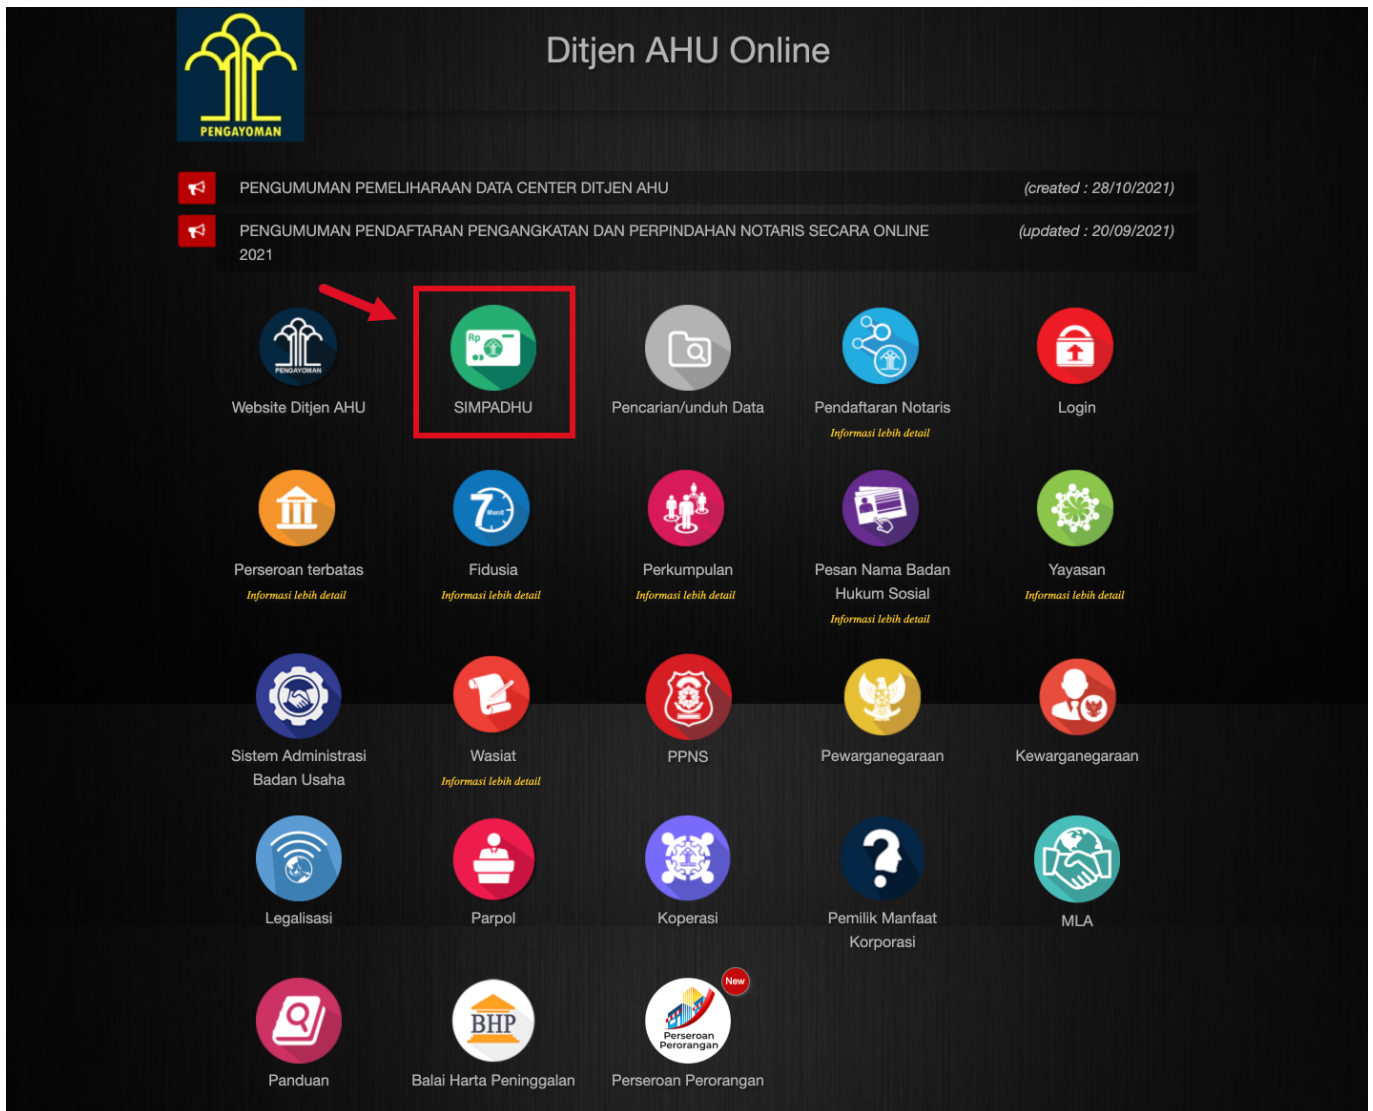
PENGAYOMAN

Ditjen AHU Online

PENGUMUMAN PEMELIHARAAN DATA CENTER DITJEN AHU (created : 28/10/2021)

PENGUMUMAN PENDAFTARAN PENGANGKATAN DAN PERPINDAHAN NOTARIS SECARA ONLINE 2021 (updated : 20/09/2021)

PENGAYOMAN
Website Ditjen AHU

Rp
SIMPADHU

Pencarian/unduh Data

Pendaftaran Notaris
Informasi lebih detail

Login

Perseroan terbatas
Informasi lebih detail

Menit
Fidusia
Informasi lebih detail

Perkumpulan
Informasi lebih detail

Pesan Nama Badan Hukum Sosial
Informasi lebih detail

Yayasan
Informasi lebih detail

Sistem Administrasi Badan Usaha

Wasiat
Informasi lebih detail

PPNS

Pewarganegaraan

Kewarganegaraan

Legalisasi

Parpol

Koperasi

Pemilik Manfaat Korporasi

MLA

Panduan

BHP
Balai Harta Peninggalan

New
Perseroan Perorangan
Perseroan Perorangan